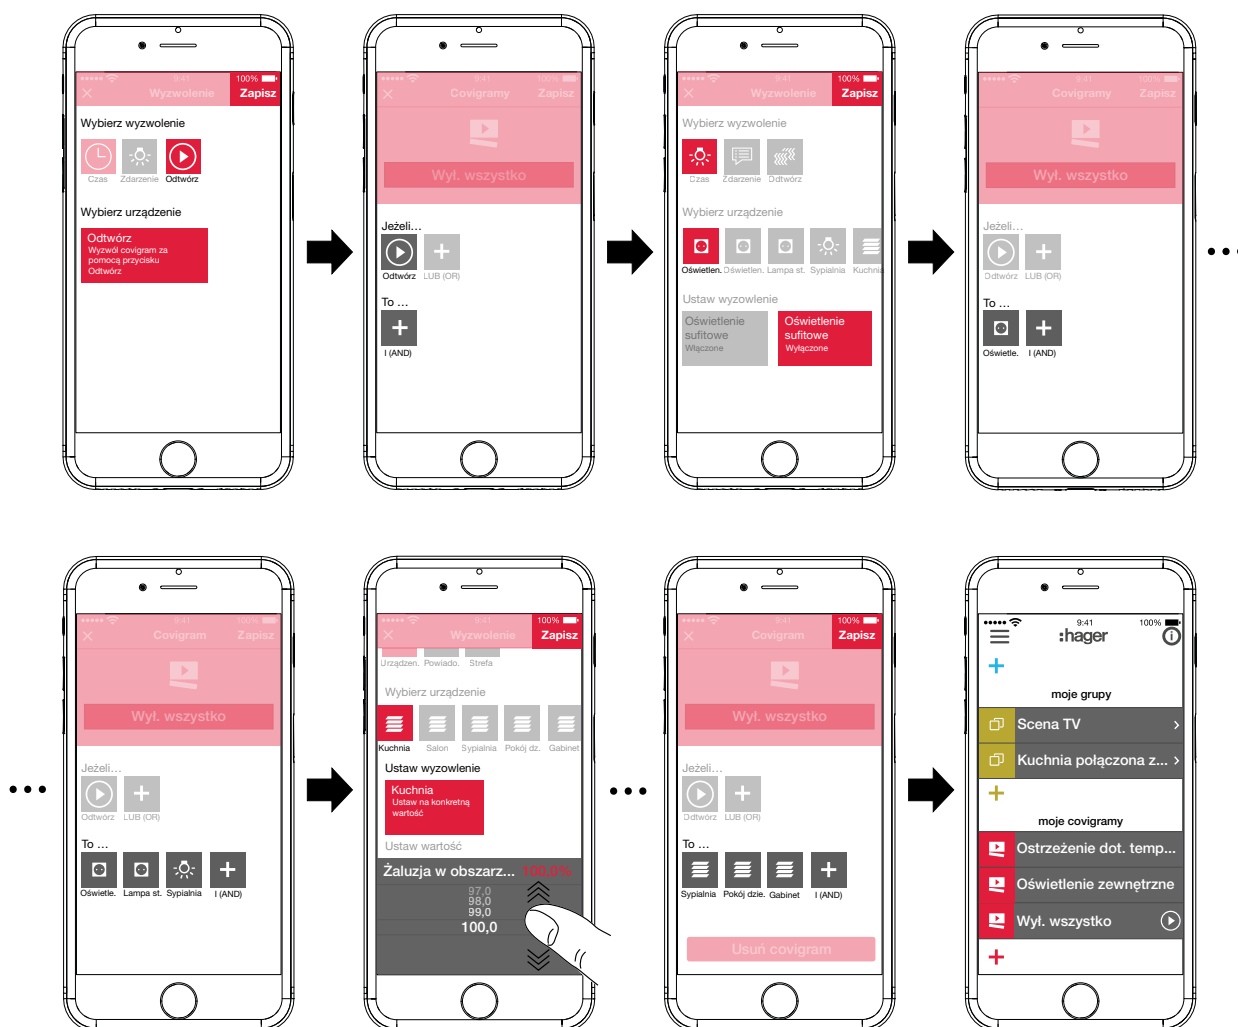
••••• 9:41 100%
Wyzwolenie Zapisz
Wybierz wyzwolenie
Czas Zdarzenie Odtwórz
Wybierz urządzenie
Odtwórz
Wyzwól covigram za pomocą przycisku Odtwórz

••••• 9:41 100%
Covigramy Zapisz
Wył. wszystko
Jeżeli…
Odtwórz LUB (OR)
To …
I (AND)

••••• 9:41 100%
Wyzwolenie Zapisz
Wybierz wyzwolenie
Czas Zdarzenie Odtwórz
Wybierz urządzenie
Oświetlen. Oświetlen. Lampa st. Sypialnia Kuchnia
Ustaw wyzwolenie
Oświetlenie sufitowe Włączone
Oświetlenie sufitowe Wyłączone

••••• 9:41 100%
Covigramy Zapisz
Wył. wszystko
Jeżeli…
Odtwórz LUB (OR)
To …
Oświetle. I (AND)

•••

••••• 9:41 100%
Covigram Zapisz
Wył. wszystko
Jeżeli…
Odtwórz LUB (OR)
To …
Oświetle. Lampa st. Sypialnia I (AND)

••••• 9:41 100%
Wyzwolenie Zapisz
Urządzen. Powiado. Strefa
Wybierz urządzenie
Kuchnia Salon Sypialnia Pokój dz. Gabinet
Ustaw wyzwolenie
Kuchnia
Ustaw na konkretną wartość
Ustaw wartość
Żaluzja w obszarz... 100,0%
97,0
98,0
99,0
100,0

•••

••••• 9:41 100%
Covigram Zapisz
Wył. wszystko
Jeżeli…
Odtwórz LUB (OR)
To …
Sypialnia Pokój dzie. Gabinet I (AND)
Usuń covigram

••••• 9:41 100%
:hager
moje grupy
Scena TV
Kuchnia połączona z...
moje covigramy
Ostrzeżenie dot. temp...
Oświetlenie zewnętrzne
Wył. wszystko